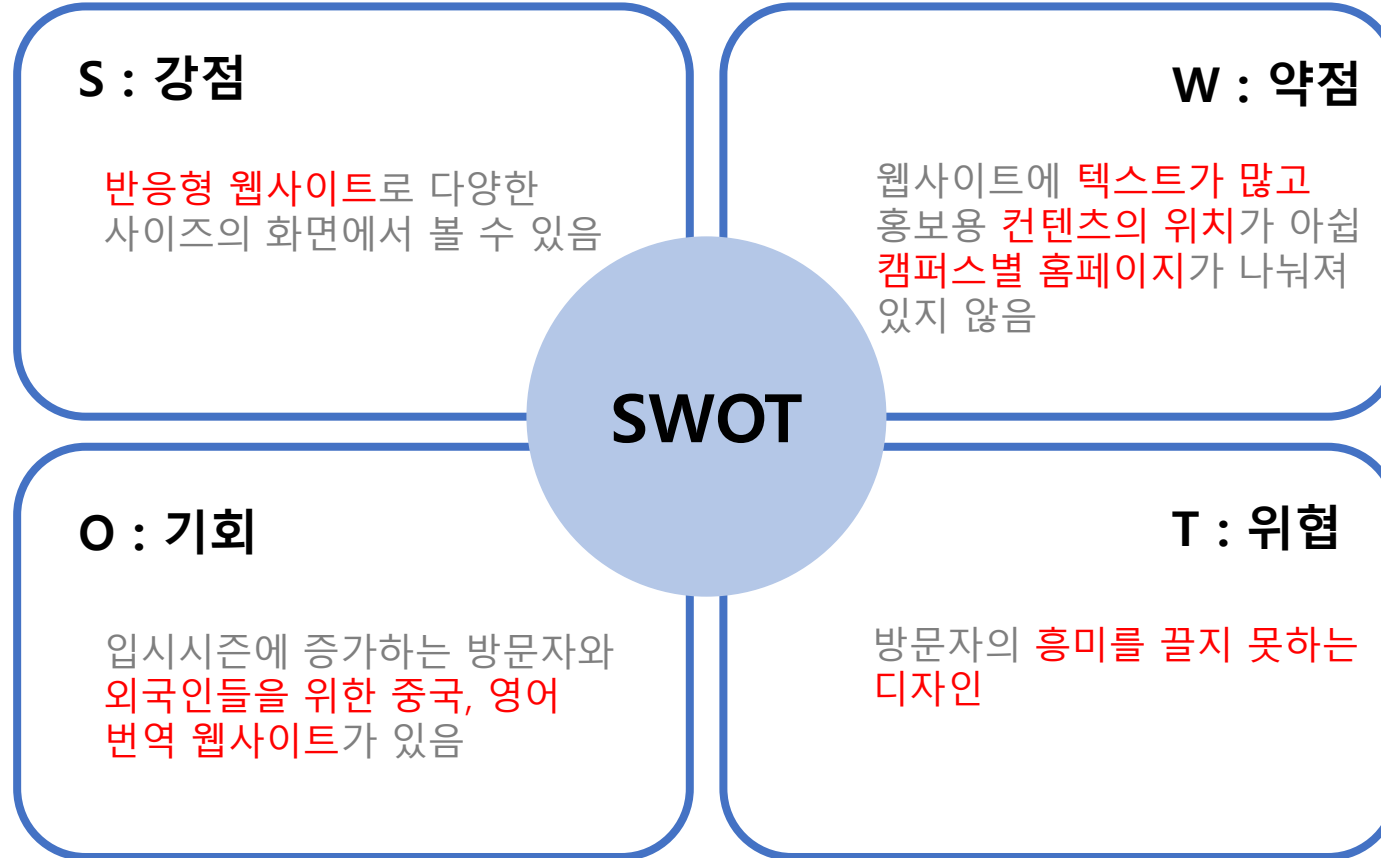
S : 강점

반응형 웹사이트로 다양한 사이즈의 화면에서 볼 수 있음

W : 약점

웹사이트에 텍스트가 많고 홍보용 컨텐츠의 위치가 아쉽 캠퍼스별 홈페이지가 나눠져 있지 않음

SWOT

O : 기회

입시시즌에 증가하는 방문자와 외국인들을 위한 중국, 영어 번역 웹사이트가 있음

T : 위협

방문자의 흥미를 끌지 못하는 디자인